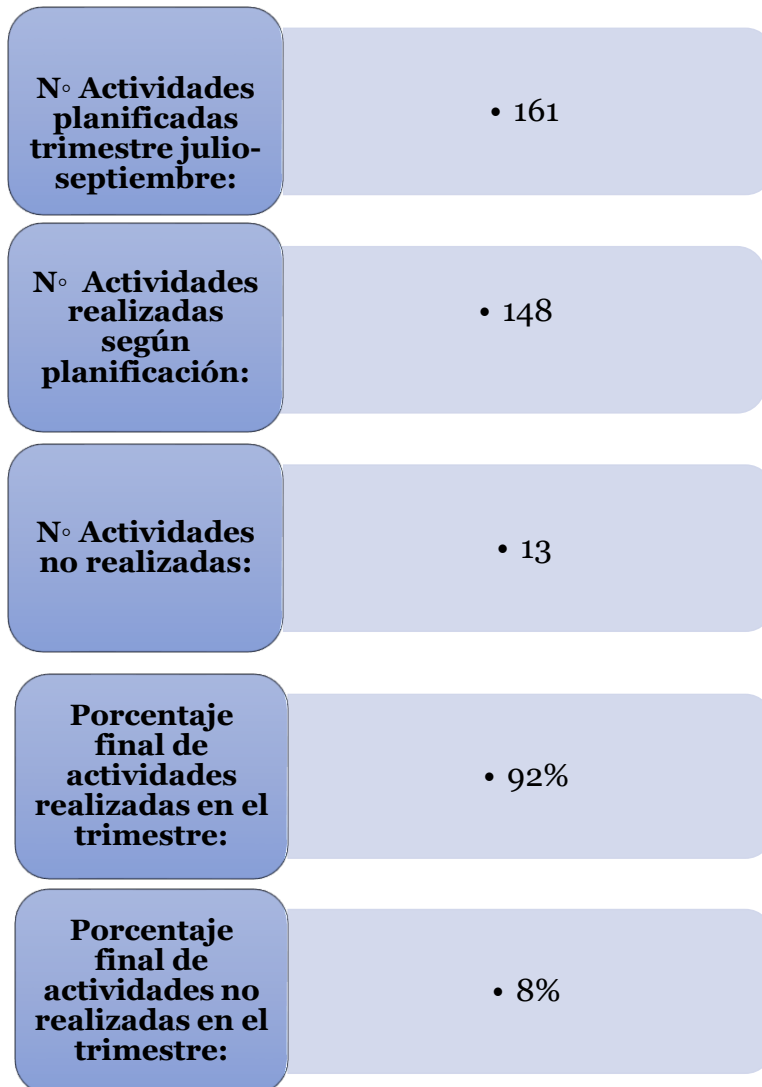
N◦ Actividades planificadas trimestre julio-septiembre:

• 161

N◦ Actividades realizadas según planificación:

• 148

N◦ Actividades no realizadas:

• 13

Porcentaje final de actividades realizadas en el trimestre:

• 92%

Porcentaje final de actividades no realizadas en el trimestre:

• 8%